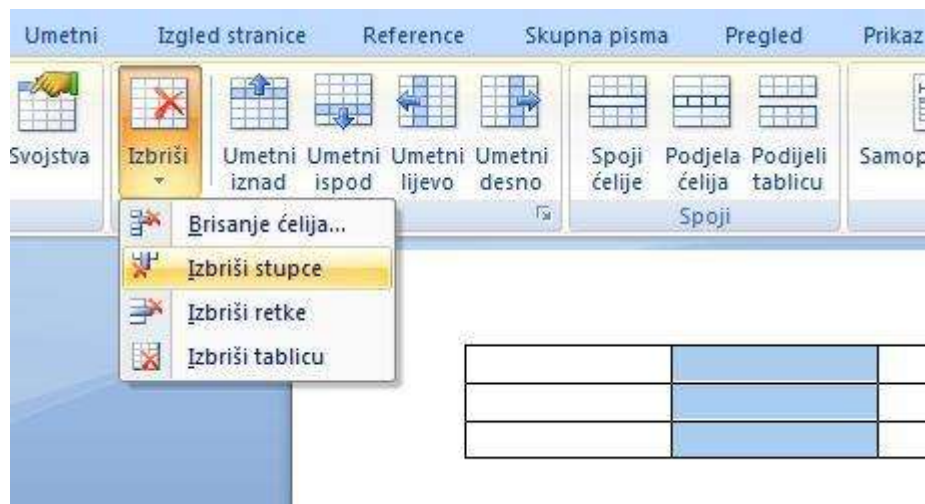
Umetni Izgled stranice Reference Skupna pisma Pregled Prikaz

Svojstva Izbriši Umetni iznad Umetni ispod Umetni lijevo Umetni desno Spoji ćelije Podjela ćelija Podijeli tablicu Samop

Spoji

Brisanje ćelija...
Izbriši stupce
Izbriši retke
Izbriši tablicu